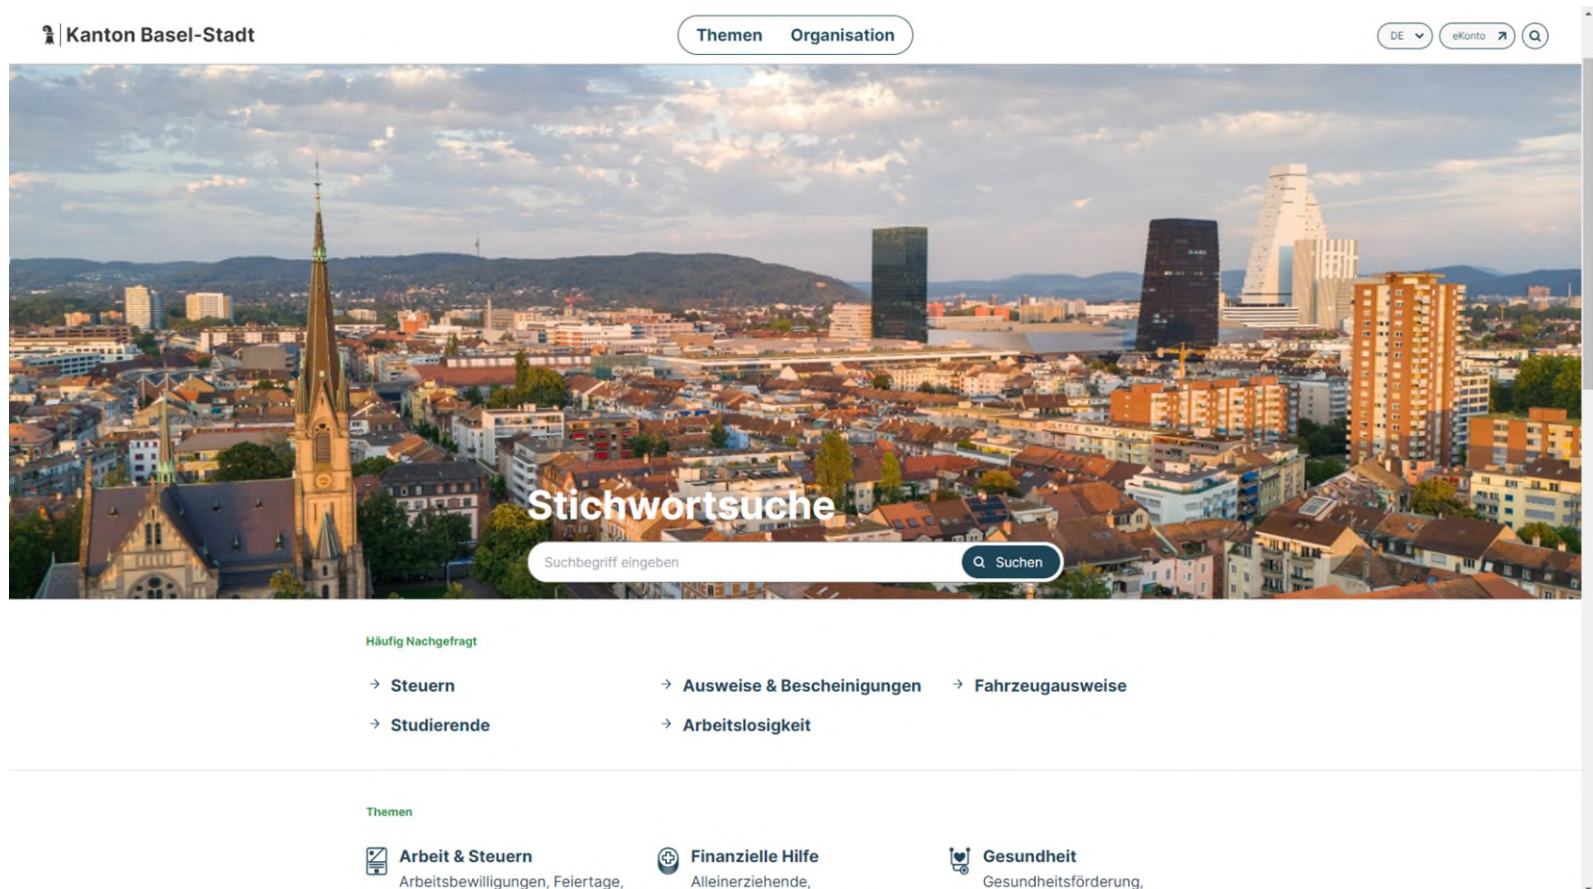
Kanton Basel-Stadt

Themen Organisation

DE eKonto

Stichwortsuche

Suchbegriff eingeben Suchen

Häufig Nachgefragt

Steuern

Ausweise & Bescheinigungen

Fahrzeugausweise

Studierende

Arbeitslosigkeit

Themen

Arbeit & Steuern
Arbeitsbewilligungen, Feiertage,

Finanzielle Hilfe
Alleinerziehende,

Gesundheit
Gesundheitsförderung,